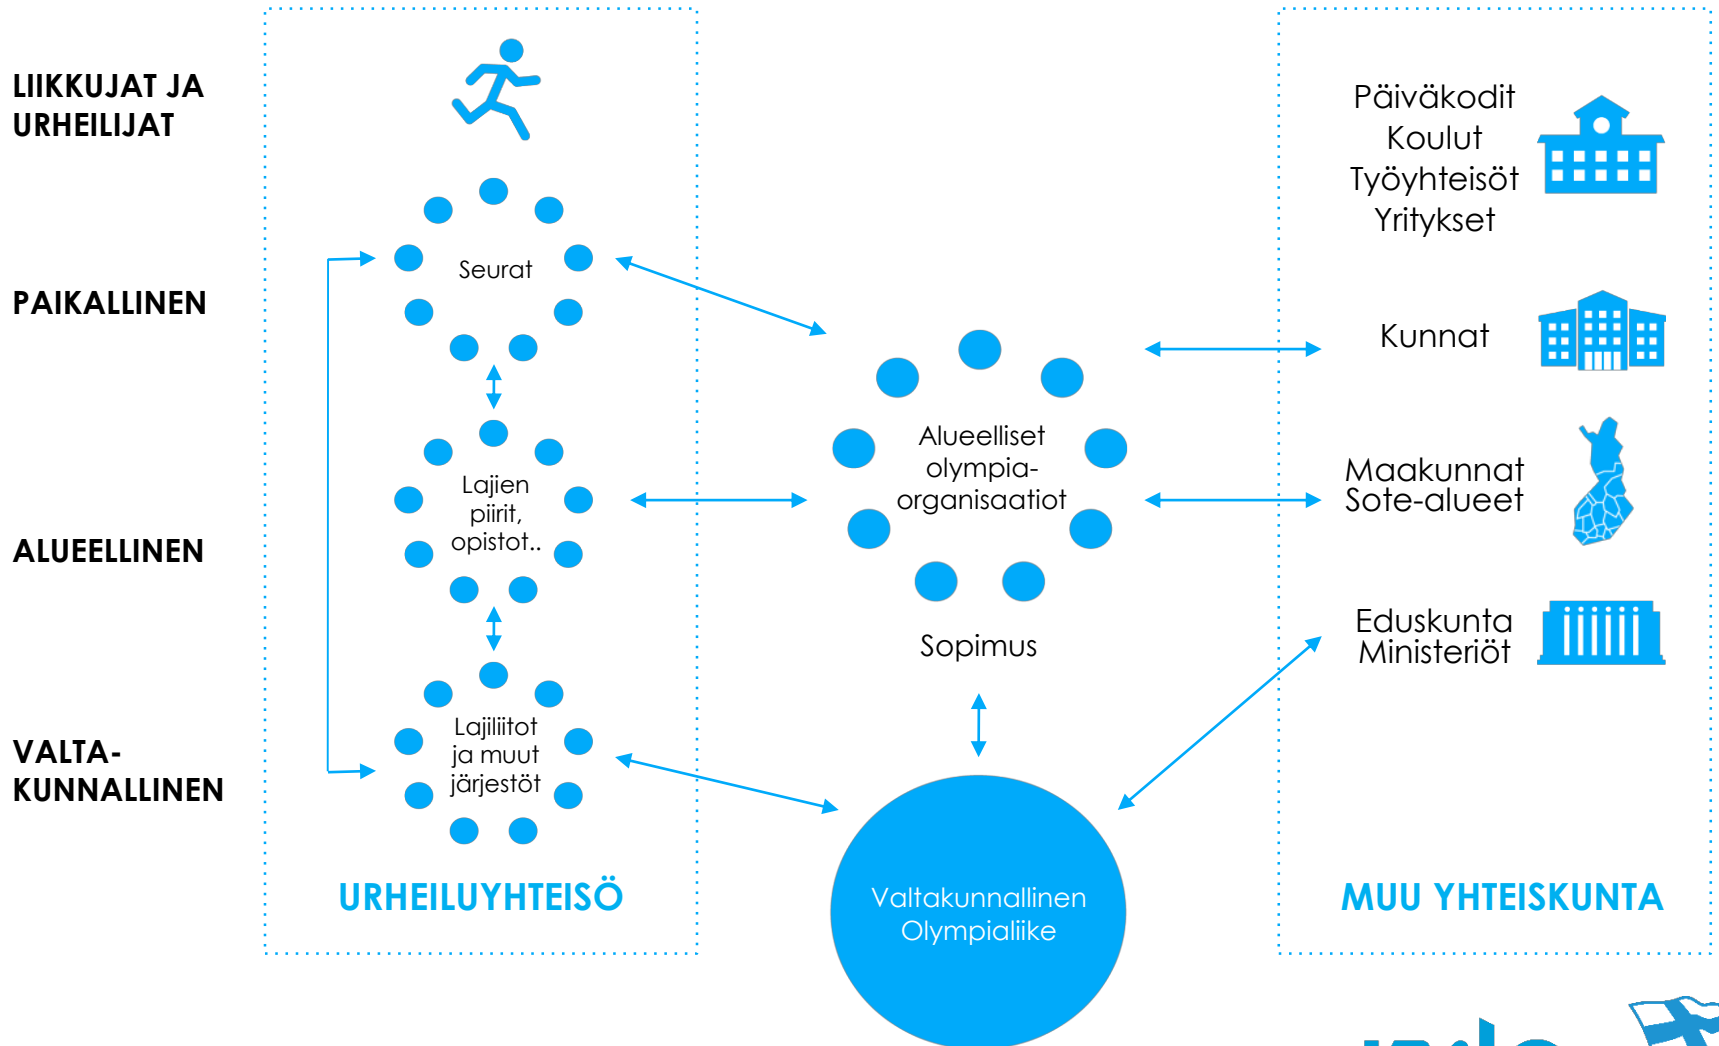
LIIKKUJAT JA URHEILIJAT

PAIKALLINEN

ALUEELLINEN

VALTAKUNNALLINEN

Seurat

Lajien piirit, opistot..

Lajiliitot ja muut järjestöt

URHEILUYHTEISÖ

Alueelliset olympiaorganisaatiot

Sopimus

Valtakunnallinen Olympialiike

Päiväkodit
Koulut
Työyhteisöt
Yritykset

Kunnat

Maakunnat
Sote-alueet

Eduskunta
Ministeriöt

MUU YHTEISKUNTA